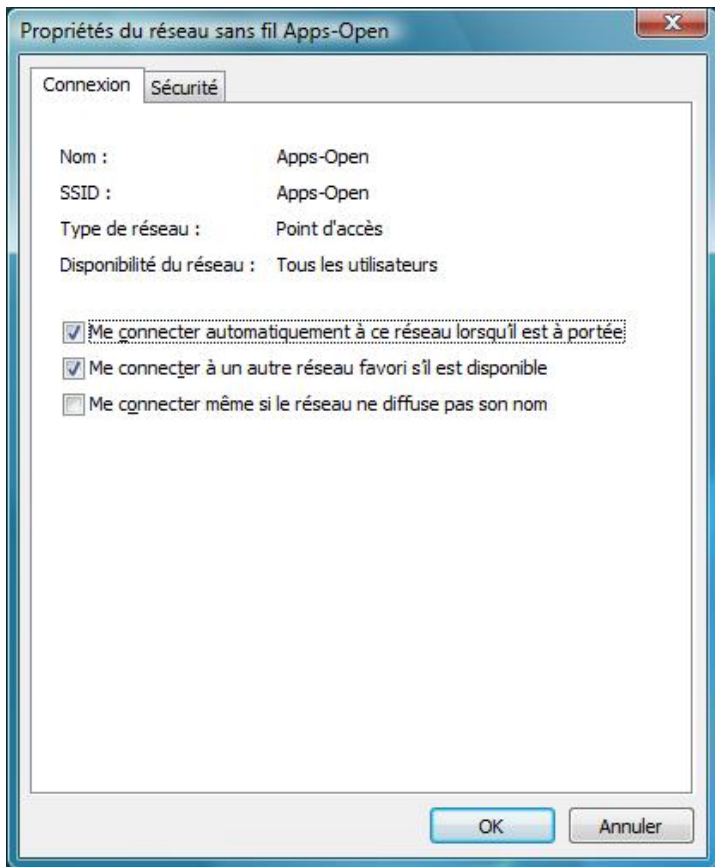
Propriétés du réseau sans fil Apps-Open

Connexion | Sécurité

Nom : Apps-Open
SSID : Apps-Open
Type de réseau : Point d'accès
Disponibilité du réseau : Tous les utilisateurs

Me connecter automatiquement à ce réseau lorsqu'il est à portée
Me connecter à un autre réseau favori s'il est disponible
Me connecter même si le réseau ne diffuse pas son nom

OK
Annuler